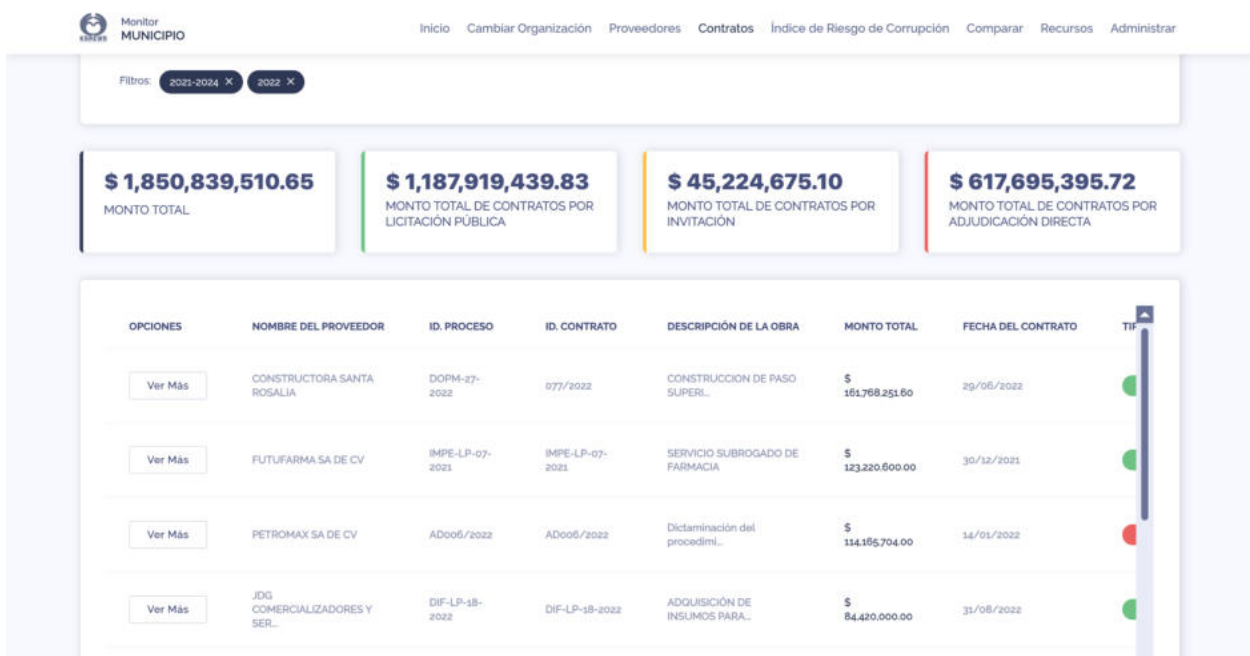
Monitor
MUNICIPIO

Inicio Cambiar Organización Proveedores Contratos Índice de Riesgo de Corrupción Comparar Recursos Administrar

Filtros: 2021-2024 × 2022 ×

$ 1,850,839,510.65
MONTO TOTAL

$ 1,187,919,439.83
MONTO TOTAL DE CONTRATOS POR LICITACIÓN PÚBLICA

$ 45,224,675.10
MONTO TOTAL DE CONTRATOS POR INVITACIÓN

$ 617,695,395.72
MONTO TOTAL DE CONTRATOS POR ADJUDICACIÓN DIRECTA

| OPCIONES | NOMBRE DEL PROVEEDOR | ID. PROCESO | ID. CONTRATO | DESCRIPCIÓN DE LA OBRA | MONTO TOTAL | FECHA DEL CONTRATO | TI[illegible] |
|---|---|---|---|---|---|---|---|
| Ver Más | CONSTRUCTORA SANTA ROSALIA | DOPM-27-2022 | 077/2022 | CONSTRUCCION DE PASO SUPERI... | $ 161,768,251.60 | 29/06/2022 | |
| Ver Más | FUTUFARMA SA DE CV | IMPE-LP-07-2021 | IMPE-LP-07-2021 | SERVICIO SUBROGADO DE FARMACIA | $ 123,220,600.00 | 30/12/2021 | |
| Ver Más | PETROMAX SA DE CV | AD006/2022 | AD006/2022 | Dictaminación del procedimi... | $ 114,165,704.00 | 14/01/2022 | |
| Ver Más | JDG COMERCIALIZADORES Y SER... | DIF-LP-18-2022 | DIF-LP-18-2022 | ADQUISICIÓN DE INSUMOS PARA... | $ 84,420,000.00 | 31/08/2022 | |